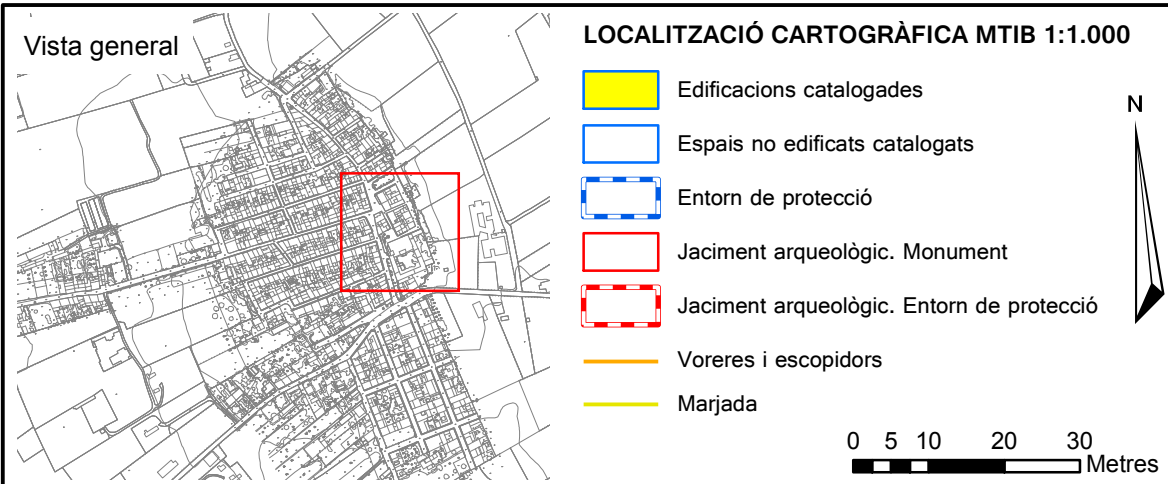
Vista general

LOCALITZACIÓ CARTOGRÀFICA MTIB 1:1.000

Edificacions catalogades

Espais no edificats catalogats

Entorn de protecció

Jaciment arqueològic. Monument

Jaciment arqueològic. Entorn de protecció

Voreres i escopidors

Marjada

N

0 5 10 20 30
Metres